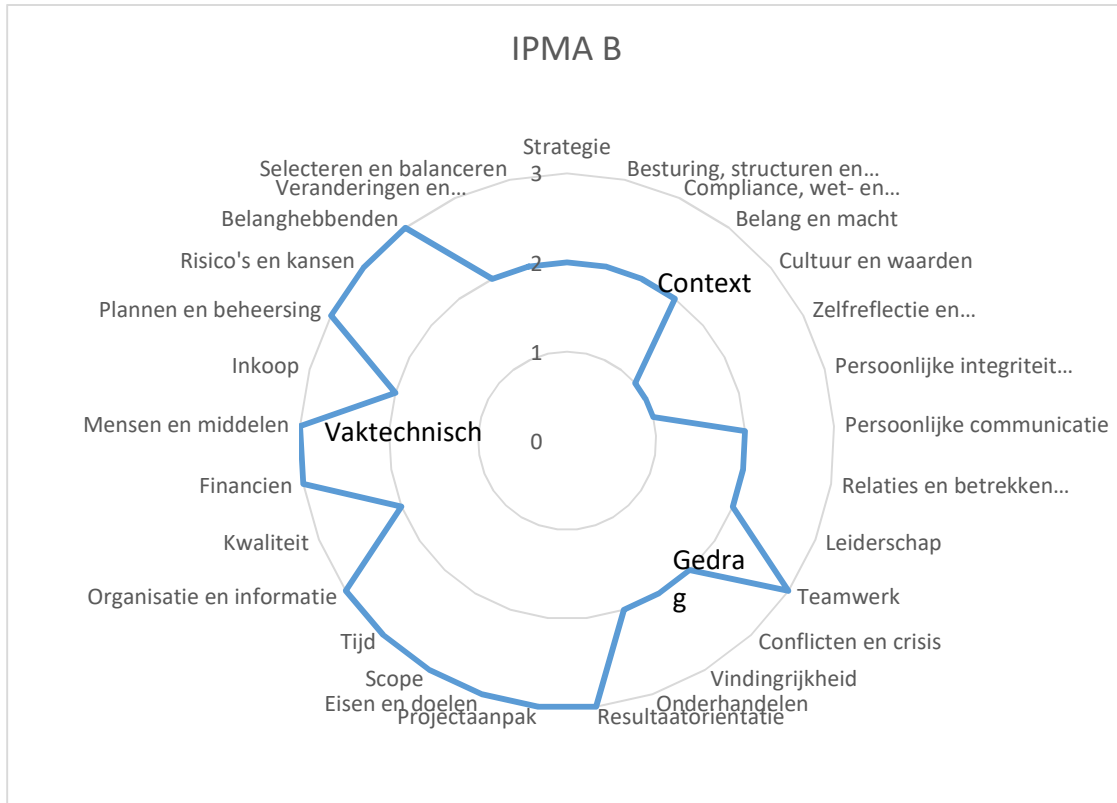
IPMA B

Strategie
Besturing, structuren en…
Compliance, wet- en…
Belang en macht
Cultuur en waarden
Zelfreflectie en…
Persoonlijke integriteit…
Persoonlijke communicatie
Relaties en betrekken…
Leiderschap
Teamwerk
Conflicten en crisis
Vindingrijkheid
Onderhandelen
Resultaatoriëntatie
Projectaanpak
Eisen en doelen
Scope
Tijd
Organisatie en informatie
Kwaliteit
Financien
Mensen en middelen
Inkoop
Plannen en beheersing
Risico's en kansen
Belanghebbenden
Veranderingen en…
Selecteren en balanceren

3
2
1
0

Context
Vaktechnisch
Gedrag